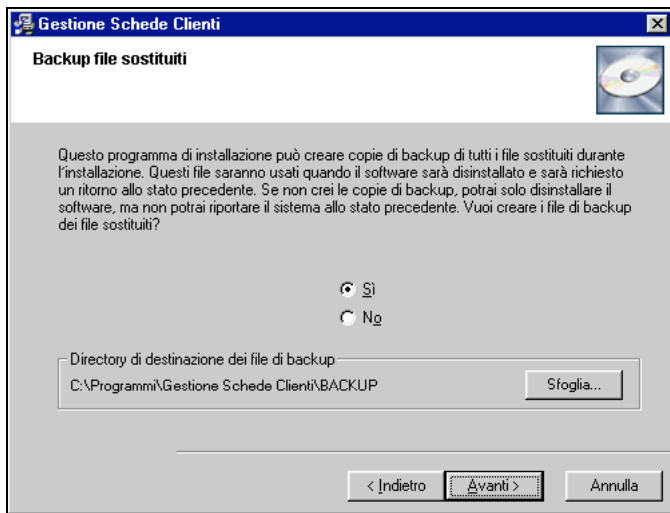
Gestione Schede Clienti

Backup file sostituiti

Questo programma di installazione può creare copie di backup di tutti i file sostituiti durante l'installazione. Questi file saranno usati quando il software sarà disinstallato e sarà richiesto un ritorno allo stato precedente. Se non crei le copie di backup, potrai solo disinstallare il software, ma non potrai riportare il sistema allo stato precedente. Vuoi creare i file di backup dei file sostituiti?

Sì

No

Directory di destinazione dei file di backup

C:\Programmi\Gestione Schede Clienti\BACKUP

Sfoglia...

< Indietro

Avanti >

Annulla